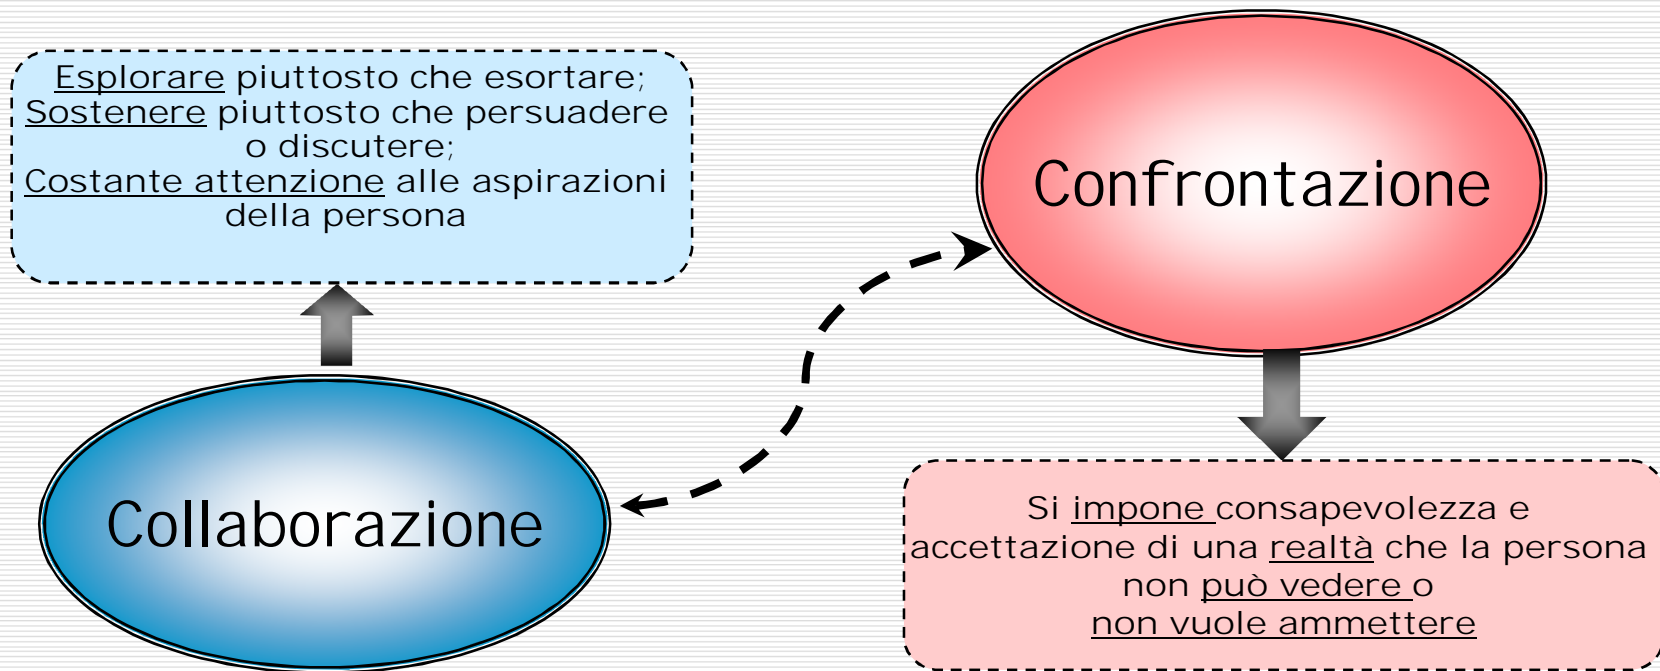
Esplorare piuttosto che esortare;
Sostenere piuttosto che persuadere o discutere;
Costante attenzione alle aspirazioni della persona

Confrontazione

Collaborazione

Si impone consapevolezza e accettazione di una realtà che la persona non può vedere o non vuole ammettere